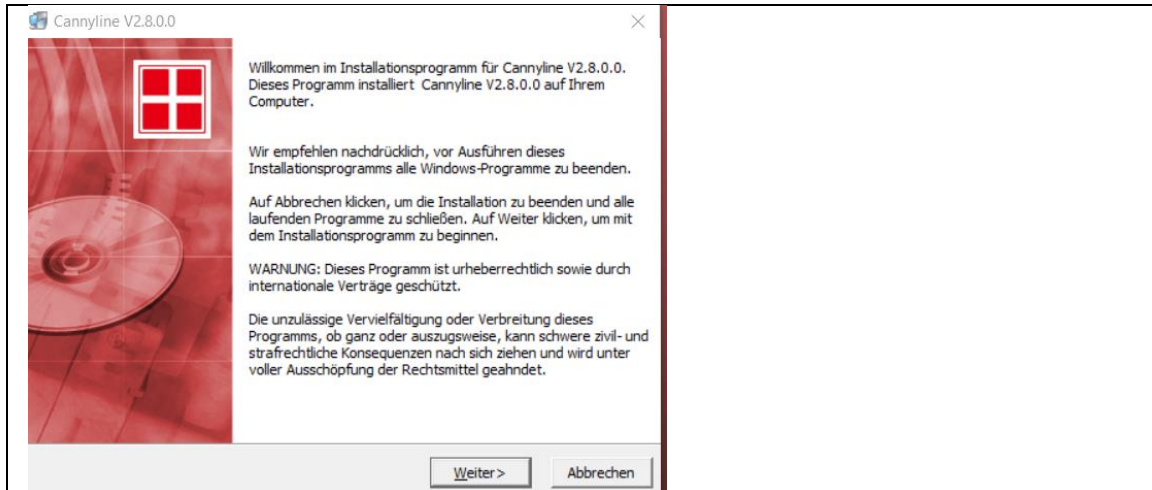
Cannyline V2.8.0.0

×

Willkommen im Installationsprogramm für Cannyline V2.8.0.0. Dieses Programm installiert Cannyline V2.8.0.0 auf Ihrem Computer.

Wir empfehlen nachdrücklich, vor Ausführen dieses Installationsprogramms alle Windows-Programme zu beenden.

Auf Abbrechen klicken, um die Installation zu beenden und alle laufenden Programme zu schließen. Auf Weiter klicken, um mit dem Installationsprogramm zu beginnen.

WARNUNG: Dieses Programm ist urheberrechtlich sowie durch internationale Verträge geschützt.

Die unzulässige Vervielfältigung oder Verbreitung dieses Programms, ob ganz oder auszugsweise, kann schwere zivil- und strafrechtliche Konsequenzen nach sich ziehen und wird unter voller Ausschöpfung der Rechtsmittel geahndet.

Weiter>

Abbrechen